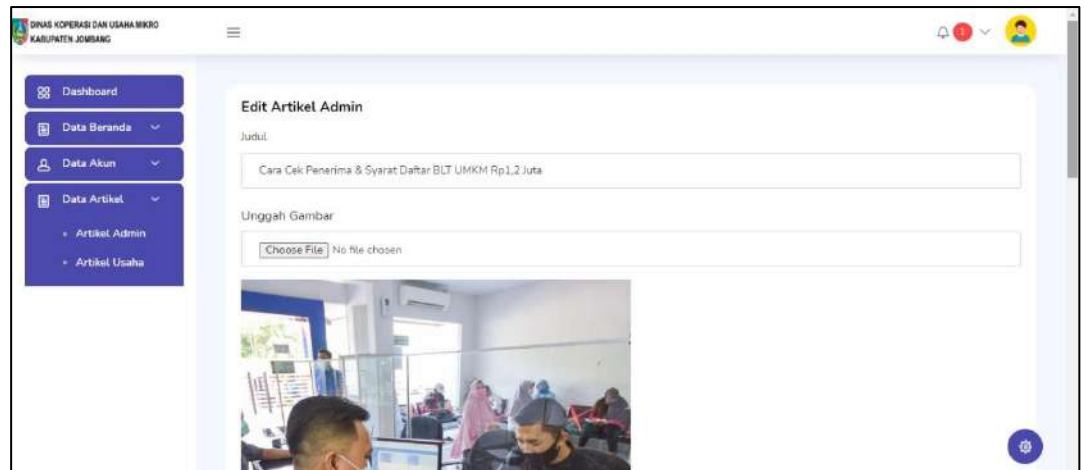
DINAS KOPERASI DAN USAHA MIKRO KABUPATEN JOMBANG

Dashboard

Data Beranda

Data Akun

Data Artikel

Artikel Admin

Artikel Usaha

Edit Artikel Admin

Judul

Cara Cek Penerima & Syarat Daftar BLT UMKM Rp1,2 Juta

Unggah Gambar

Choose File No file chosen